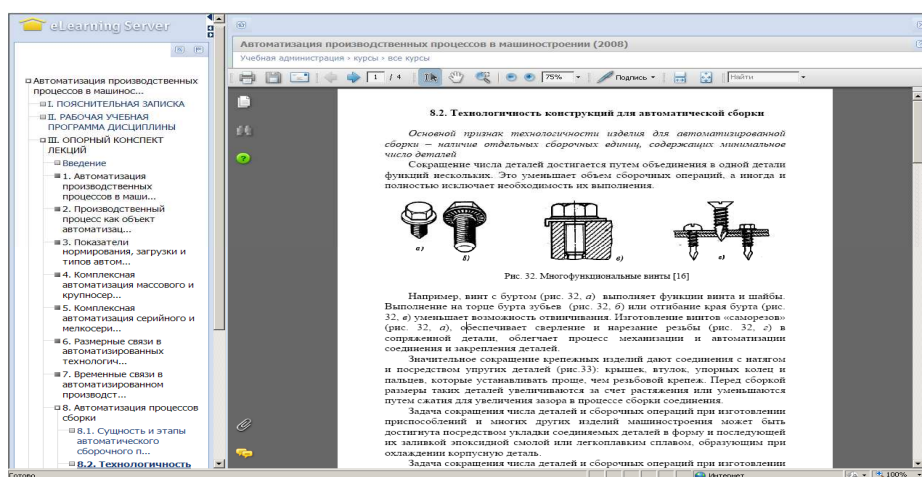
eLearning Server

Автоматизация производственных процессов в машиностроении (2008)

Учебная администрация › курсы › все курсы

Автоматизация производственных процессов в машинос...
I. ПОЯСНИТЕЛЬНАЯ ЗАПИСКА
II. РАБОЧАЯ УЧЕБНАЯ ПРОГРАММА ДИСЦИПЛИНЫ
III. ОПОРНЫЙ КОНСПЕКТ ЛЕКЦИЙ
Введение
1. Автоматизация производственных процессов в маши...
2. Производственный процесс как объект автоматизац...
3. Показатели нормирования, загрузки и типов автом...
4. Комплексная автоматизация массового и крупносер...
5. Комплексная автоматизация серийного и мелкосери...
6. Размерные связи в автоматизированных технологич...
7. Временные связи в автоматизированном производст...
8. Автоматизация процессов сборки
8.1. Сущность и этапы автоматического сборочного п...
8.2. Технологичность

1 / 4 75% Подпись Найти

8.2. Технологичность конструкций для автоматической сборки

Основной признак технологичности изделия для автоматизированной сборки – наличие отдельных сборочных единиц, содержащих минимальное число деталей

Сокращение числа деталей достигается путем объединения в одной детали функций нескольких. Это уменьшает объем сборочных операций, а иногда и полностью исключает необходимость их выполнения.

а) б) в) г)

Рис. 32. Многофункциональные винты [16]

Например, винт с буртом (рис. 32, а) выполняет функции винта и шайбы. Выполнение на торце бурта зубьев (рис. 32, б) или отгибание края бурта (рис. 32, в) уменьшает возможность отвинчивания. Изготовление винтов «саморезов» (рис. 32, а), обеспечивает сверление и нарезание резьбы (рис. 32, г) в сопряженной детали, облегчает процесс механизации и автоматизации соединения и закрепления деталей.

Значительное сокращение крепежных изделий дают соединения с натягом и посредством упругих деталей (рис.33): крышек, втулок, упорных колец и пальцев, которые устанавливать проще, чем резьбовой крепеж. Перед сборкой размеры таких деталей увеличиваются за счет растяжения или уменьшаются путем сжатия для увеличения зазора в процессе сборки соединения.

Задача сокращения числа деталей и сборочных операций при изготовлении приспособлений и многих других изделий машиностроения может быть достигнута посредством укладки соединяемых деталей в форму и последующей их заливкой эпоксидной смолой или легкоплавким сплавом, образующим при охлаждении корпусную деталь.

Задача сокращения числа деталей и сборочных операций при изготовлении

Готово Интернет 100%